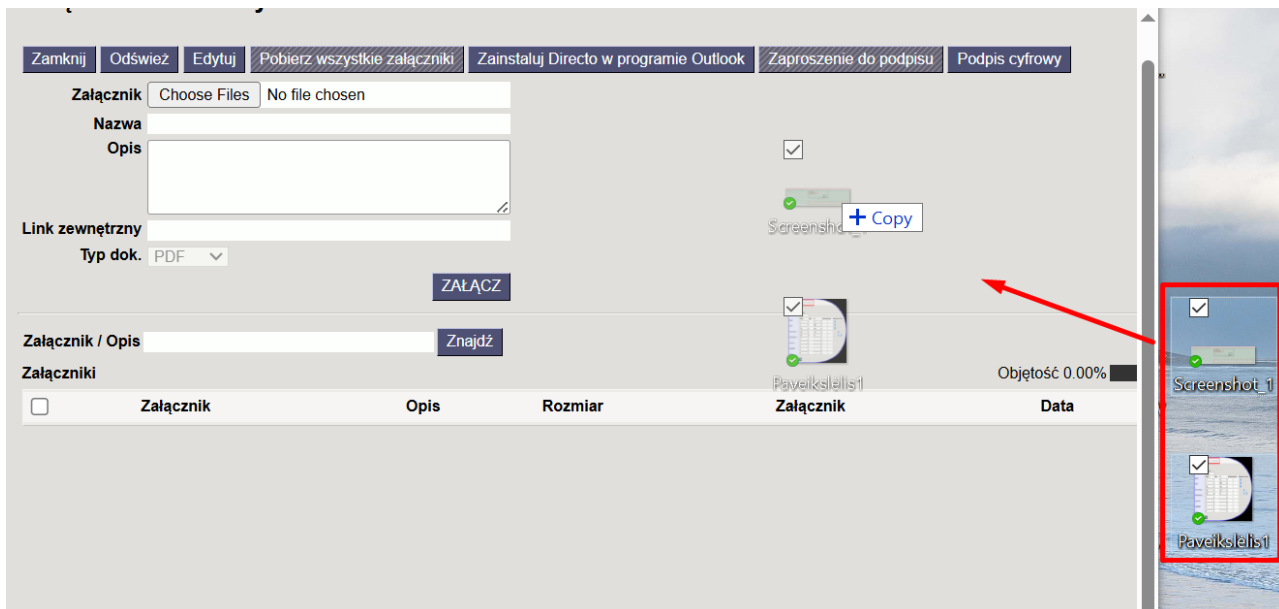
Zamknij Odśwież Edytuj Pobierz wszystkie załączniki Zainstaluj Directo w programie Outlook Zaproszenie do podpisu Podpis cyfrowy

Załącznik Choose Files No file chosen

Nazwa

Opis

Link zewnętrzny

Typ dok. PDF

ZAŁĄCZ

Screenshot + Copy

Paveikslėlis1

Załącznik / Opis Znajdź

Załączniki

Objętość 0.00%

| Załącznik | Opis | Rozmiar | Załącznik | Data |
|---|---|---|---|---|

Screenshot_1

Paveikslėlis1